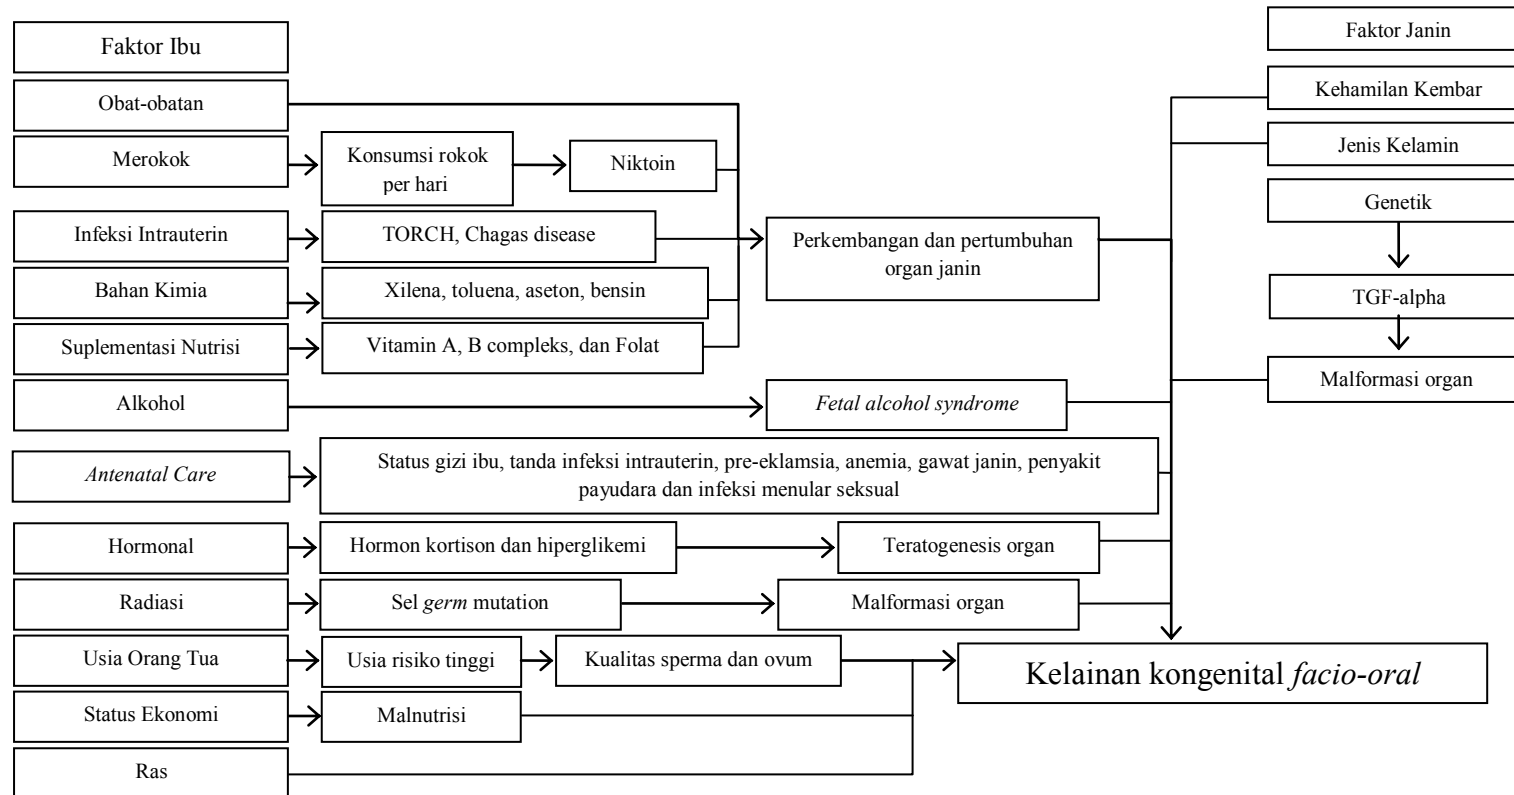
Faktor Ibu

Obat-obatan

Merokok

Konsumsi rokok per hari

Niktoin

Infeksi Intrauterin

TORCH, Chagas disease

Bahan Kimia

Xilena, toluena, aseton, bensin

Suplementasi Nutrisi

Vitamin A, B compleks, dan Folat

Perkembangan dan pertumbuhan organ janin

Alkohol

*Fetal alcohol syndrome*

*Antenatal Care*

Status gizi ibu, tanda infeksi intrauterin, pre-eklamsia, anemia, gawat janin, penyakit payudara dan infeksi menular seksual

Hormonal

Hormon kortison dan hiperglikemi

Teratogenesis organ

Radiasi

Sel *germ* mutation

Malformasi organ

Usia Orang Tua

Usia risiko tinggi

Kualitas sperma dan ovum

Status Ekonomi

Malnutrisi

Ras

Kelainan kongenital *facio-oral*

Faktor Janin

Kehamilan Kembar

Jenis Kelamin

Genetik

TGF-alpha

Malformasi organ